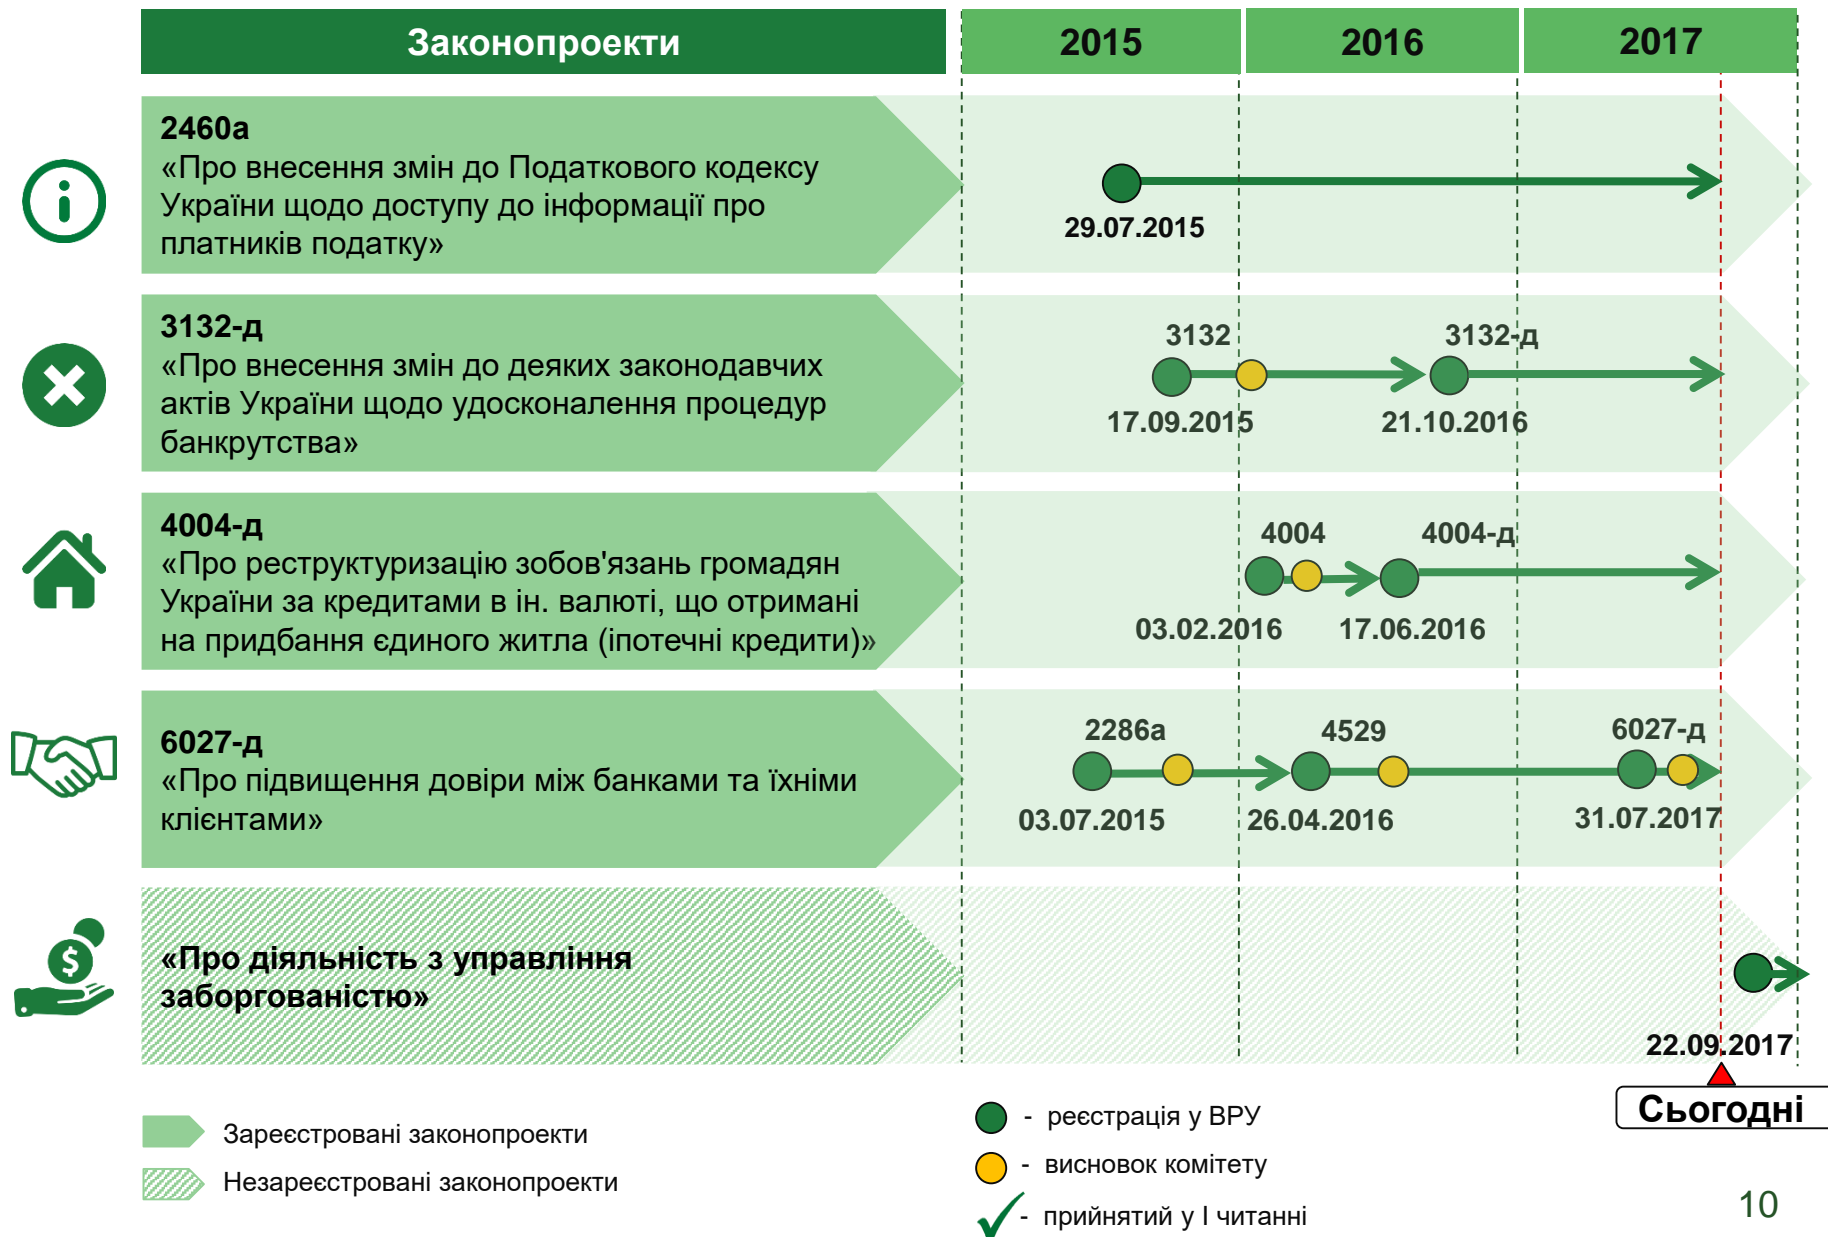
| Законопроекти | 2015 | 2016 | 2017 |
|---|---|---|---|

**2460а**
«Про внесення змін до Податкового кодексу України щодо доступу до інформації про платників податку»

29.07.2015

**3132-д**
«Про внесення змін до деяких законодавчих актів України щодо удосконалення процедур банкрутства»

3132
17.09.2015
3132-д
21.10.2016

**4004-д**
«Про реструктуризацію зобов'язань громадян України за кредитами в ін. валюті, що отримані на придбання єдиного житла (іпотечні кредити)»

4004
03.02.2016
4004-д
17.06.2016

**6027-д**
«Про підвищення довіри між банками та їхніми клієнтами»

2286а
03.07.2015
4529
26.04.2016
6027-д
31.07.2017

**«Про діяльність з управління заборгованістю»**

22.09.2017

Сьогодні

Зареєстровані законопроекти
Незареєстровані законопроекти

- реєстрація у ВРУ
- висновок комітету
- прийнятий у І читанні

10